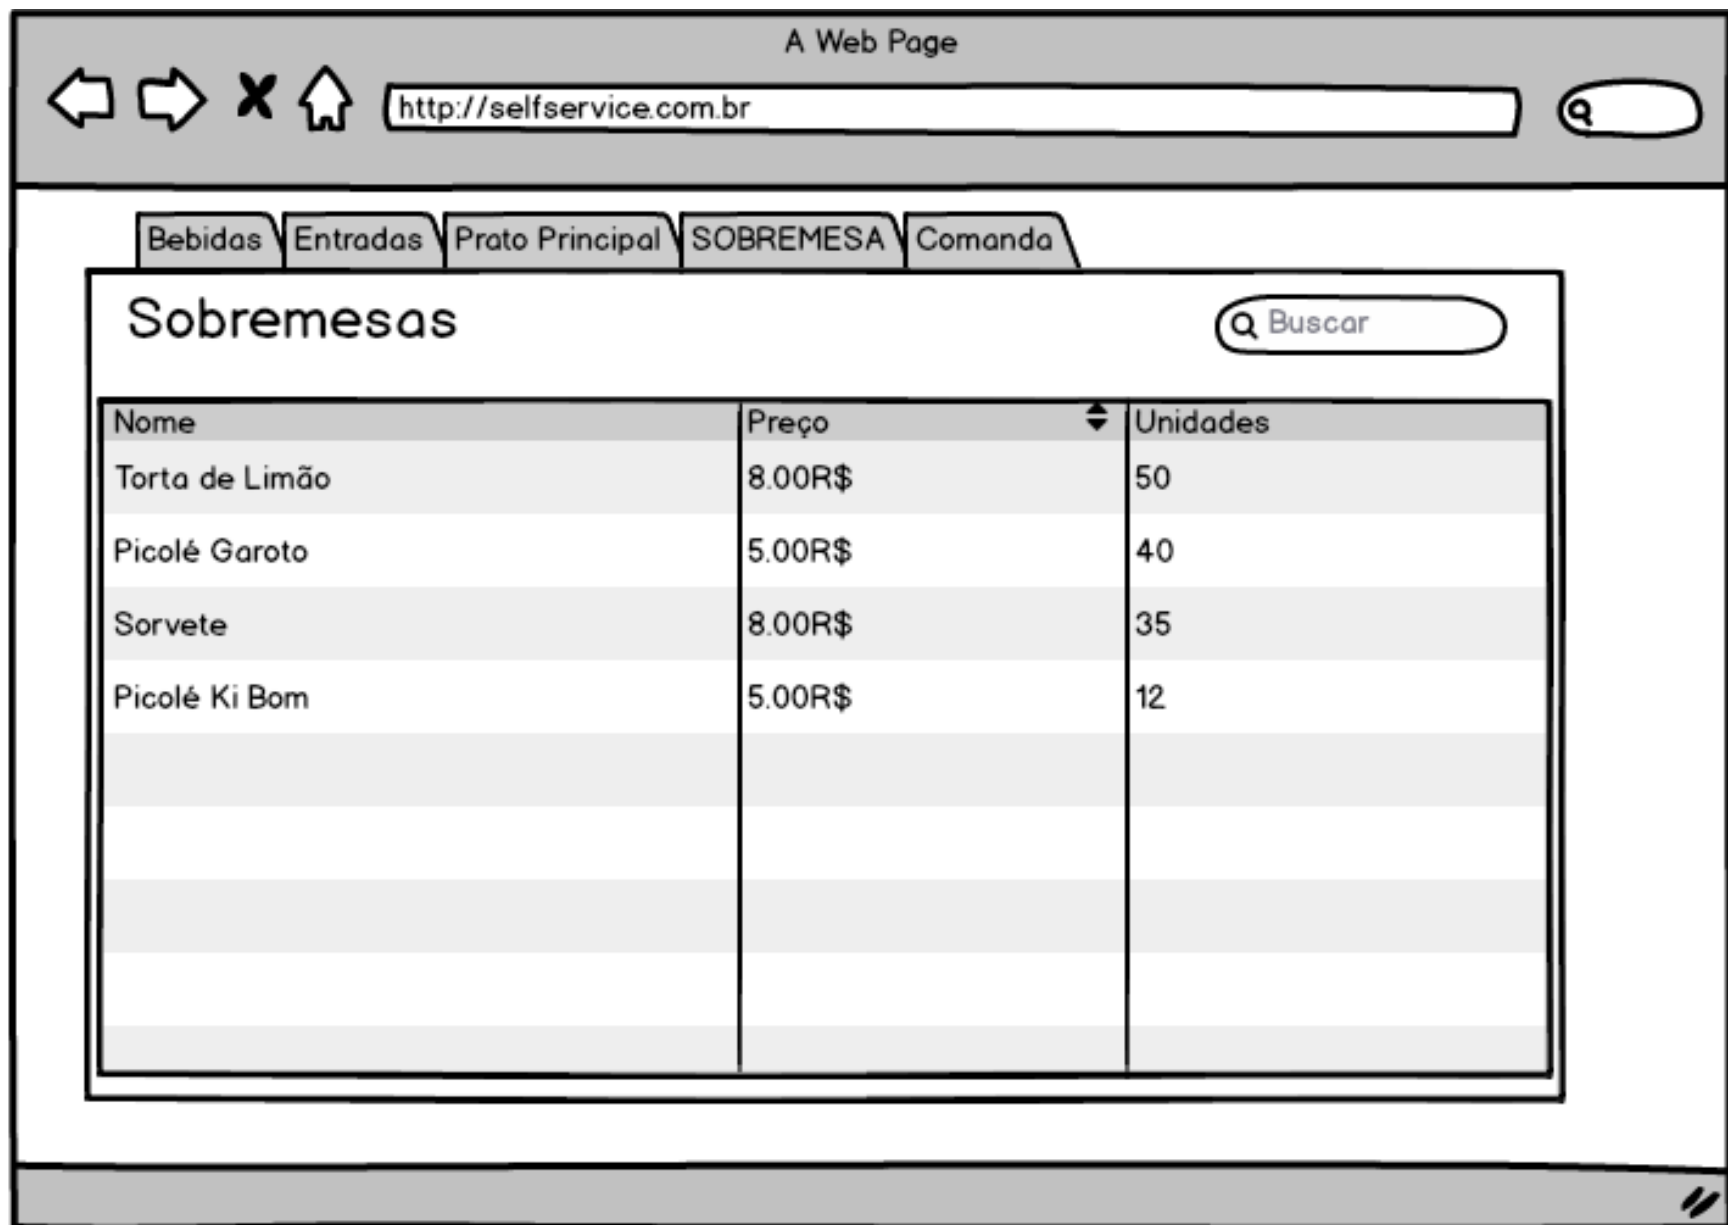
A Web Page

http://selfservice.com.br

Bebidas | Entradas | Prato Principal | SOBREMESA | Comanda

Sobremesas

Buscar

| Nome | Preço | Unidades |
|---|---|---|
| Torta de Limão | 8.00R$ | 50 |
| Picolé Garoto | 5.00R$ | 40 |
| Sorvete | 8.00R$ | 35 |
| Picolé Ki Bom | 5.00R$ | 12 |